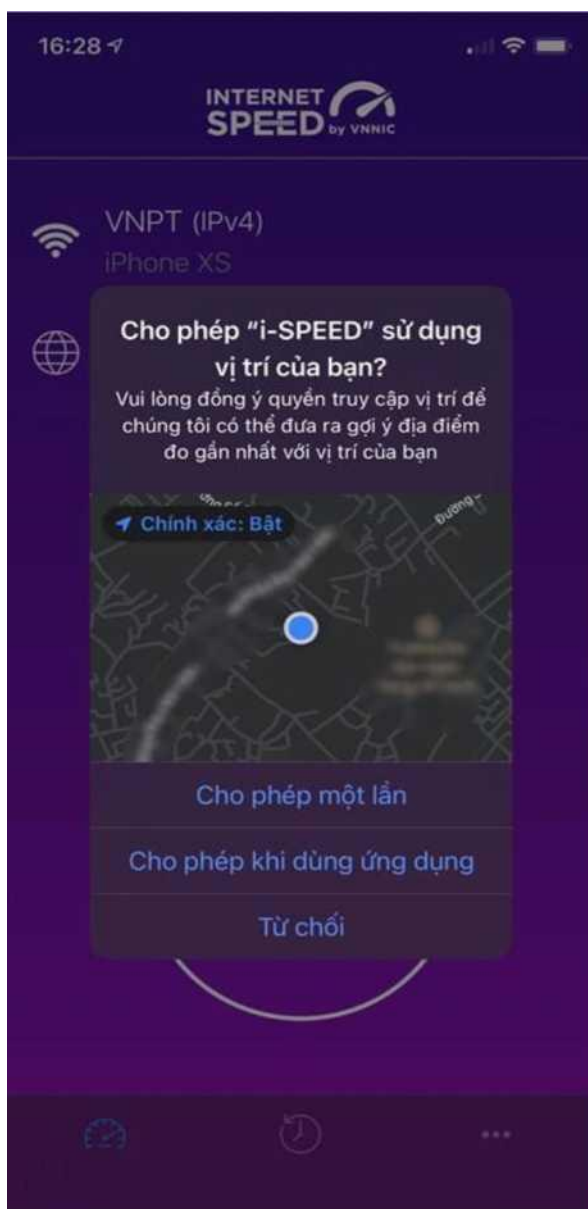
16:28

INTERNET SPEED by VNNIC

VNPT (IPv4)
iPhone XS

Cho phép "i-SPEED" sử dụng vị trí của bạn?
Vui lòng đồng ý quyền truy cập vị trí để chúng tôi có thể đưa ra gợi ý địa điểm đo gần nhất với vị trí của bạn

Chính xác: Bật

Đường

Cho phép một lần

Cho phép khi dùng ứng dụng

Từ chối